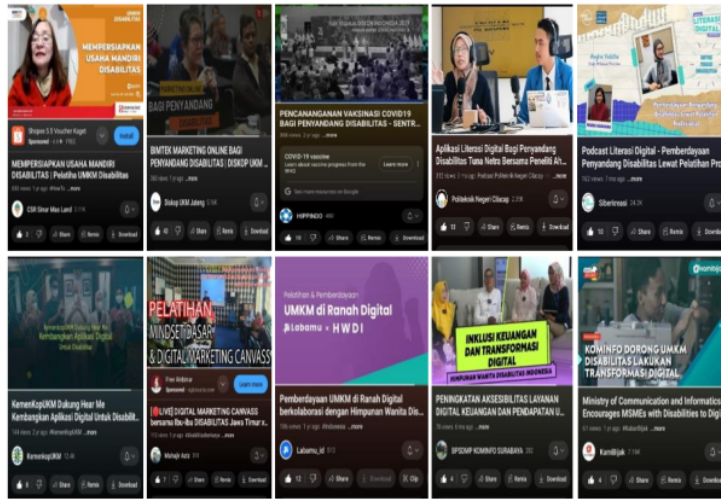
MEMPERSIAPKAN USAHA MANDIRI DISABILITAS

Shopee 5.5 Voucher Kaget
Sponsored

Install

MEMPERSIAPKAN USAHA MANDIRI DISABILITAS | Pelatiha UMKM Disabilitas

CSR Sinar Mas Land

Share Remix Download

BAGI PENYANDANG

BIMTEK MARKETING ONLINE BAGI PENYANDANG DISABILITAS | DISKOP UKM ...

Diskop UKM Jateng

Share Remix Download

PENCANANGAN VAKSINASI COVID19 BAGI PENYANDANG DISABILITAS - SENTR...

COVID-19 vaccine
Learn more

See more resources on Google

HIPPINDO

Share Remix Download

Aplikasi Literasi Digital Bagi Penyandang Disabilitas Tuna Netra Bersama Peneliti Ah...

Politeknik Negeri Cilacap

Share Remix Download

LITERASI DIGITAL

Podcast Literasi Digital - Pemberdayaan Penyandang Disabilitas Lewat Pelatihan Pro...

Siberkreasi

Share Remix Download

KemenKopUKM Dukung Hear Me Kembangkan Aplikasi Digital Untuk Disabilit...

KemenkopUKM

Share Remix Download

PELATIHAN MINDSET DASAR & DIGITAL MARKETING CANVASS

Learn more

[LIVE] DIGITAL MARKETING CANVASS bersama Ibu-Ibu DISABILITAS Jawa Timur x...

Share Remix Download

Pelatihan & Pemberdayaan
UMKM di Ranah Digital
Labamu × HWDI

Pemberdayaan UMKM di Ranah Digital berkolaborasi dengan Himpunan Wanita Dis...

Labamu_id

Share Download Clip

INKLUSI KEUANGAN DAN TRANSFORMASI DIGITAL
HIMPUNAN WANITA DISABILITAS INDONESIA

PENINGKATAN AKSESIBILITAS LAYANAN DIGITAL KEUANGAN DAN PENDAPATAN U...

SPSDMP KOMINFO SURABAYA

Share Remix Download

KOMINFO DORONG UMKM DISABILITAS LAKUKAN TRANSFORMASI DIGITAL

Ministry of Communication and Informatics Encourages MSMEs with Disabilities to Di...

KamiBijak

Share Remix Download